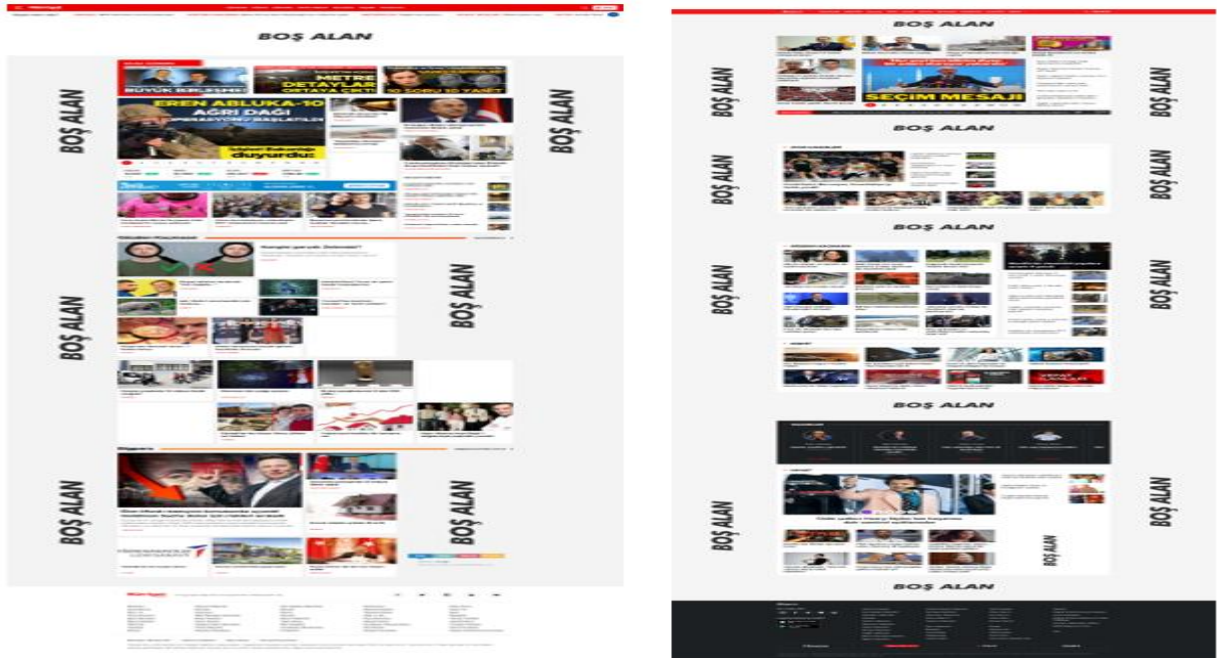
BOŞ ALAN

BOŞ ALAN

BOŞ ALAN

BÜYÜK BİRLEŞME

METRE DETAYLAR ORTAYA ÇIKTI

10 SORU 10 YANIT

EREN ABLUKA-10 AĞRI DAĞI

duyurdu

BOŞ ALAN

BOŞ ALAN

BOŞ ALAN

BOŞ ALAN

BOŞ ALAN

SEÇİM MESAJI

BOŞ ALAN

BOŞ ALAN

BOŞ ALAN

BOŞ ALAN

BOŞ ALAN

BOŞ ALAN

BOŞ ALAN

BOŞ ALAN

BOŞ ALAN

BOŞ ALAN

BOŞ ALAN

BOŞ ALAN

BOŞ ALAN

BOŞ ALAN